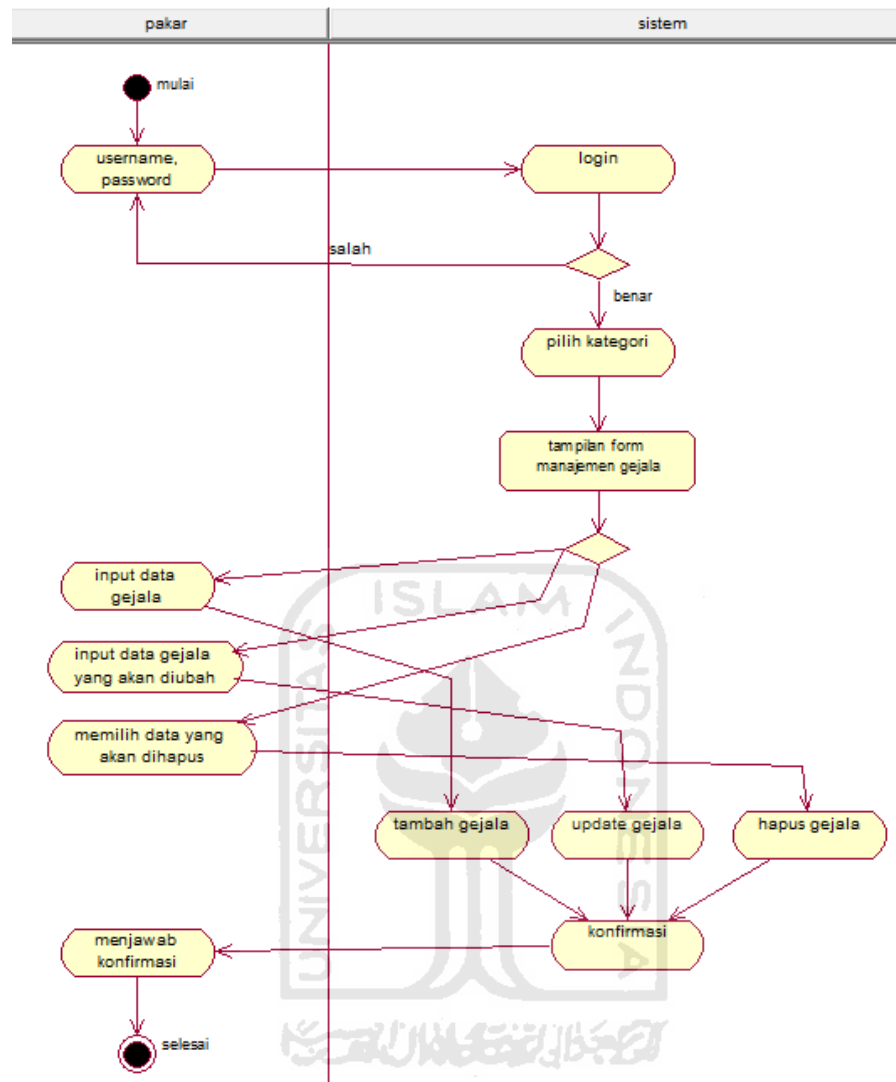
pakar

sistem

mulai

username, password

login

salah

benar

pilih kategori

tampilan form manajemen gejala

input data gejala

input data gejala yang akan diubah

memilih data yang akan dihapus

tambah gejala

update gejala

hapus gejala

menjawab konfirmasi

konfirmasi

selesai

ISLAM INDONESIA

UNIVERSITAS